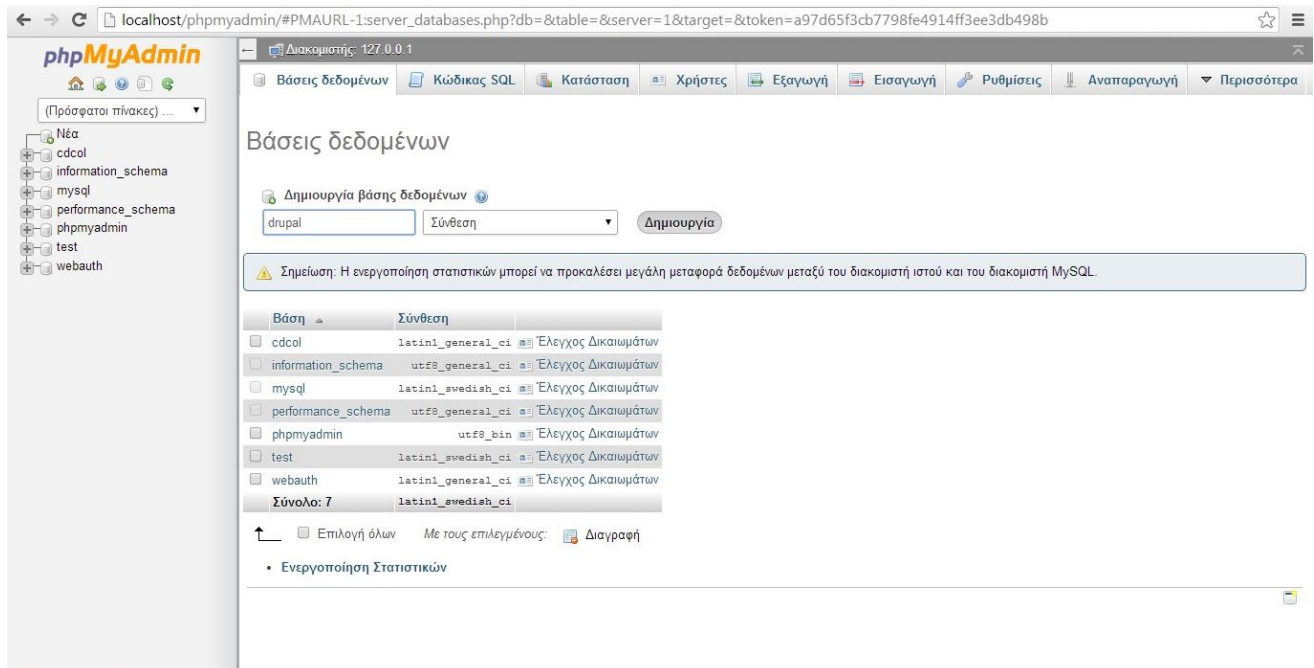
localhost/phpmyadmin/#PMAURL-1:server_databases.php?db=&table=&server=1&target=&token=a97d65f3cb7798fe4914ff3ee3db498b

phpMyAdmin

(Πρόσφατοι πίνακες) ...

Νέα
cdcol
information_schema
mysql
performance_schema
phpmyadmin
test
webauth

Διακομιστής: 127.0.0.1

Βάσεις δεδομένων | Κώδικας SQL | Κατάσταση | Χρήστες | Εξαγωγή | Εισαγωγή | Ρυθμίσεις | Αναπαραγωγή | Περισσότερα

Βάσεις δεδομένων

Δημιουργία βάσης δεδομένων

drupal | Σύνθεση | Δημιουργία

Σημείωση: Η ενεργοποίηση στατιστικών μπορεί να προκαλέσει μεγάλη μεταφορά δεδομένων μεταξύ του διακομιστή ιστού και του διακομιστή MySQL.

| Βάση | Σύνθεση | |
|---|---|---|
| cdcol | latin1_general_ci | Έλεγχος Δικαιωμάτων |
| information_schema | utf8_general_ci | Έλεγχος Δικαιωμάτων |
| mysql | latin1_swedish_ci | Έλεγχος Δικαιωμάτων |
| performance_schema | utf8_general_ci | Έλεγχος Δικαιωμάτων |
| phpmyadmin | utf8_bin | Έλεγχος Δικαιωμάτων |
| test | latin1_swedish_ci | Έλεγχος Δικαιωμάτων |
| webauth | latin1_general_ci | Έλεγχος Δικαιωμάτων |
| Σύνολο: 7 | latin1_swedish_ci | |

Επιλογή όλων   Με τους επιλεγμένους:   Διαγραφή

• Ενεργοποίηση Στατιστικών